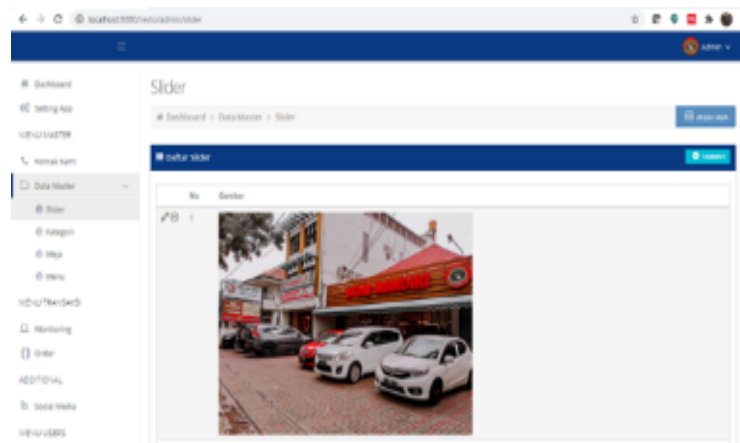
localhost:8000/resto/admin/slider

Admin

Dashboard
Setting App
MENU MASTER
Kontak Kami
Data Master
Slider
Kategori
Meja
Menu
MENU TRANSAKSI
Monitoring
Order
ADDITIONAL
Social Media
MENU USERS

Slider

Dashboard > Data Master > Slider

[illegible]

Daftar Slider

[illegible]

| | No | Gambar |
|---|---|---|
| | 1 | |